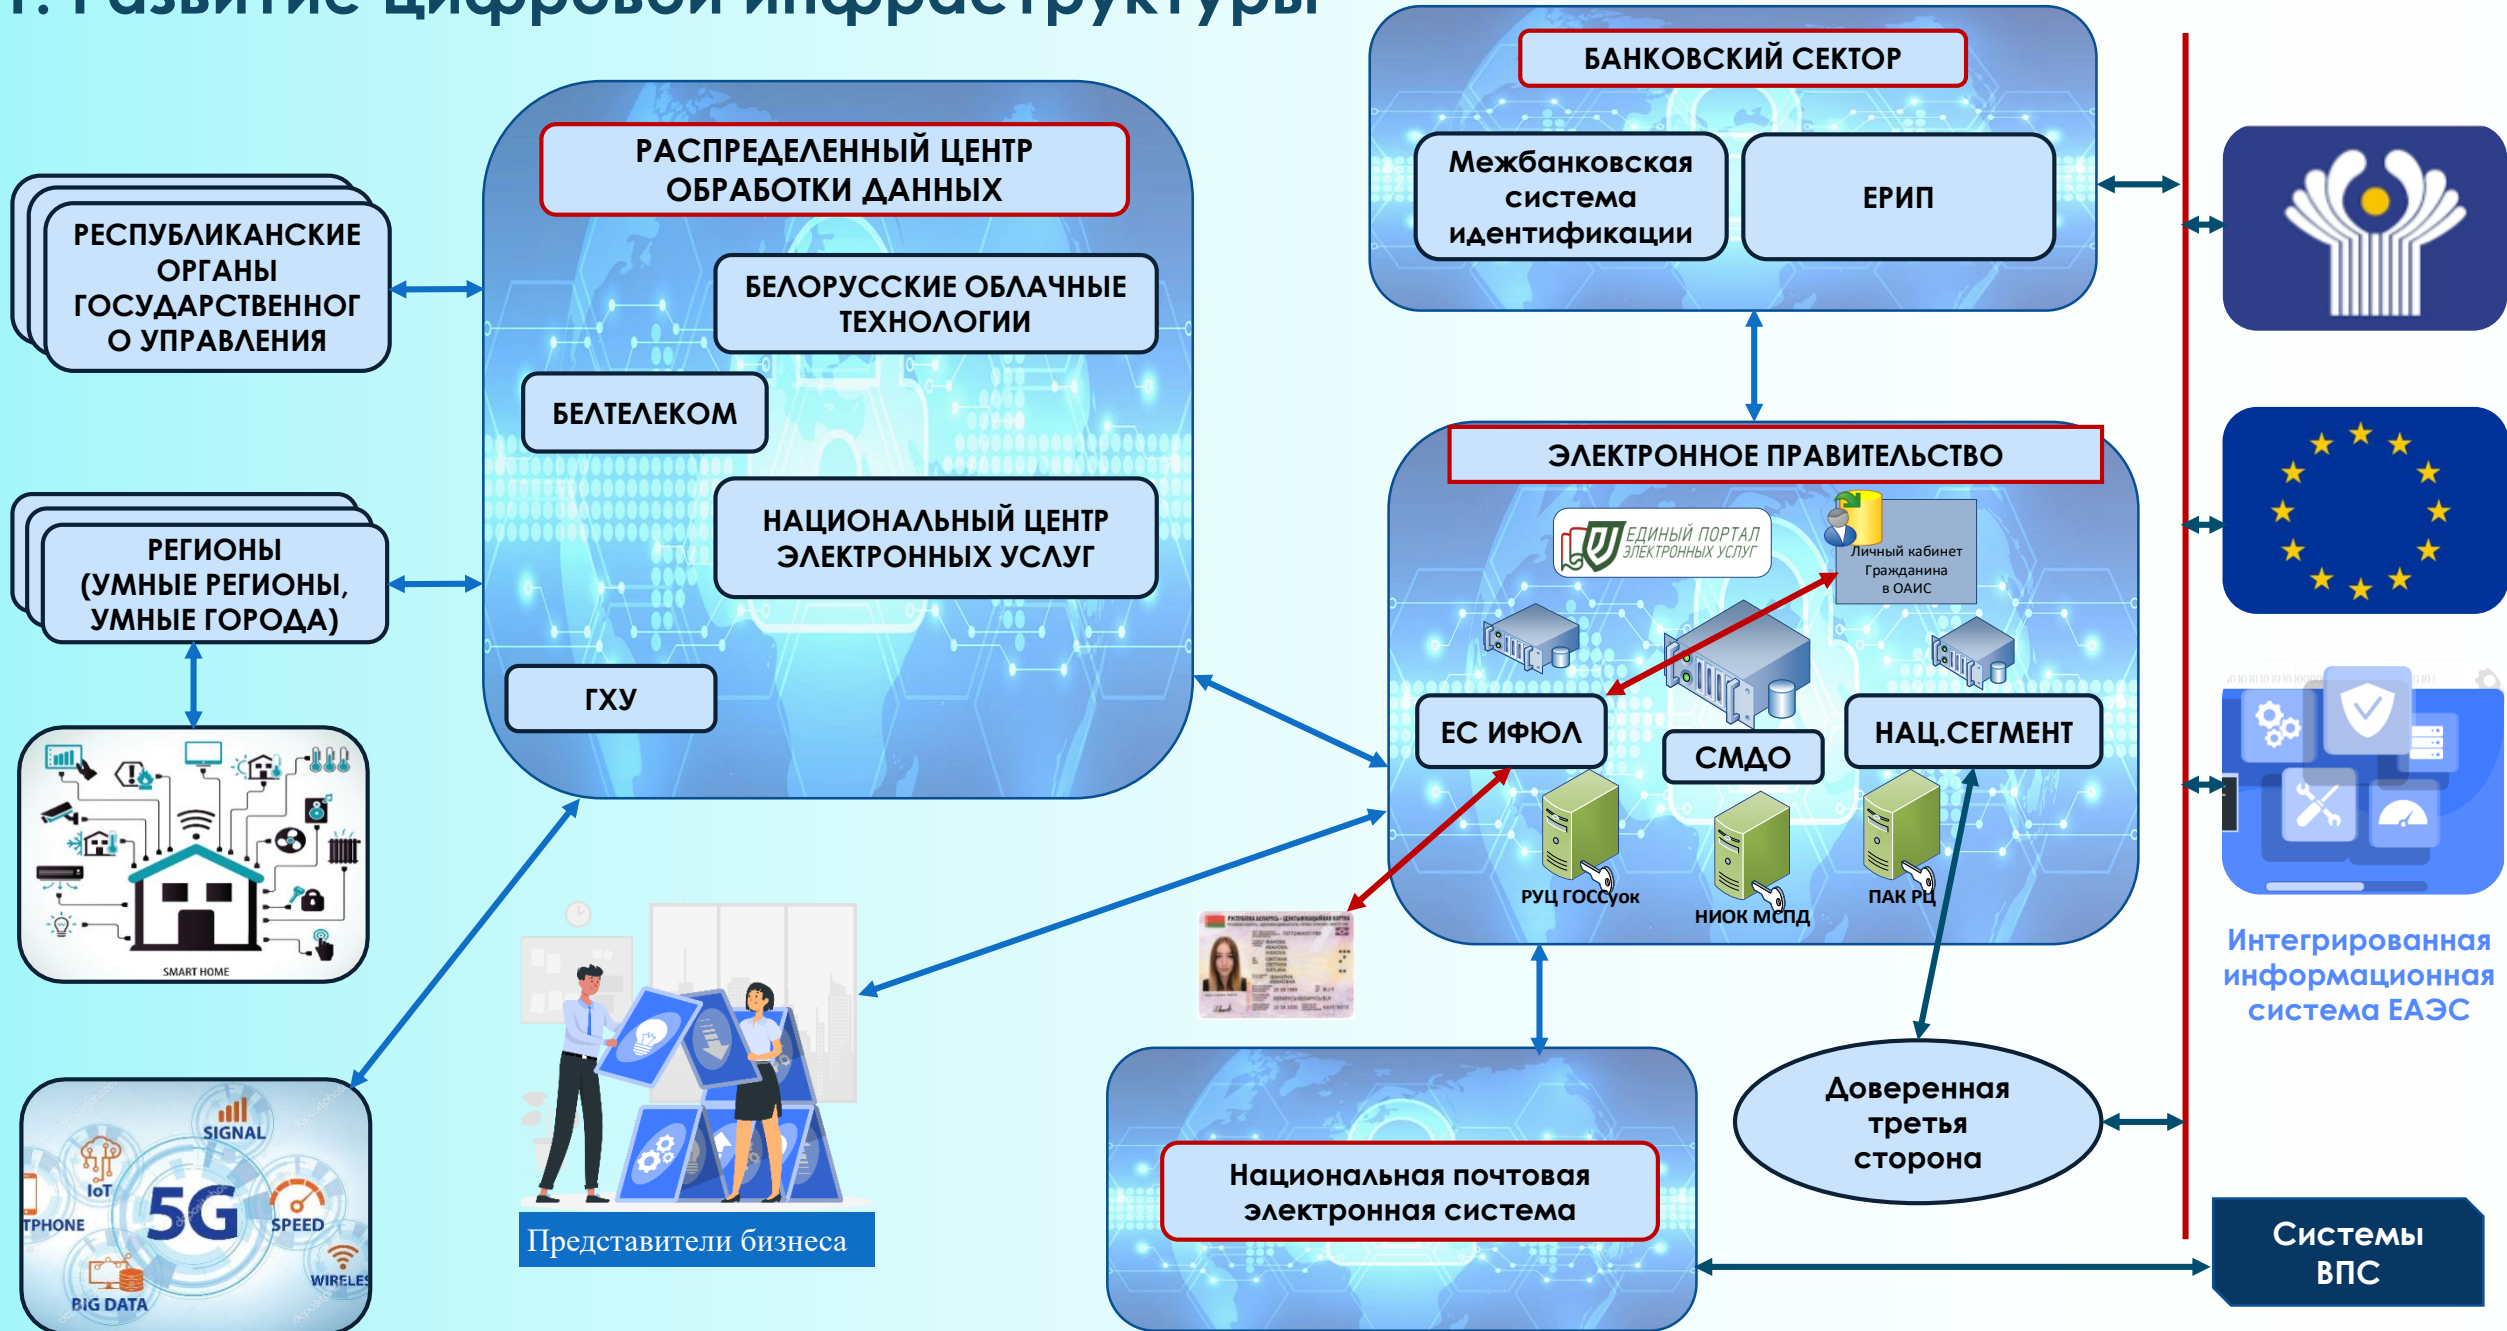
1. Развитие цифровой инфраструктуры

РЕСПУБЛИКАНСКИЕ ОРГАНЫ ГОСУДАРСТВЕННОГ О УПРАВЛЕНИЯ

РЕГИОНЫ (УМНЫЕ РЕГИОНЫ, УМНЫЕ ГОРОДА)

SMART HOME

SIGNAL
IoT
5G
SPEED
TPHONE
WIRELES
BIG DATA

РАСПРЕДЕЛЕННЫЙ ЦЕНТР ОБРАБОТКИ ДАННЫХ

БЕЛОРУССКИЕ ОБЛАЧНЫЕ ТЕХНОЛОГИИ

БЕЛТЕЛЕКОМ

НАЦИОНАЛЬНЫЙ ЦЕНТР ЭЛЕКТРОННЫХ УСЛУГ

ГХУ

Представители бизнеса

БАНКОВСКИЙ СЕКТОР

Межбанковская система идентификации

ЕРИП

ЭЛЕКТРОННОЕ ПРАВИТЕЛЬСТВО

ЕДИНЫЙ ПОРТАЛ ЭЛЕКТРОННЫХ УСЛУГ

Личный кабинет Гражданина в ОАИС

ЕС ИФЮЛ

СМДО

НАЦ.СЕГМЕНТ

РУЦ ГОССУок

НИОК МСПД

ПАК РЦ

Национальная почтовая электронная система

Доверенная третья сторона

Интегрированная информационная система ЕАЭС

Системы ВПС